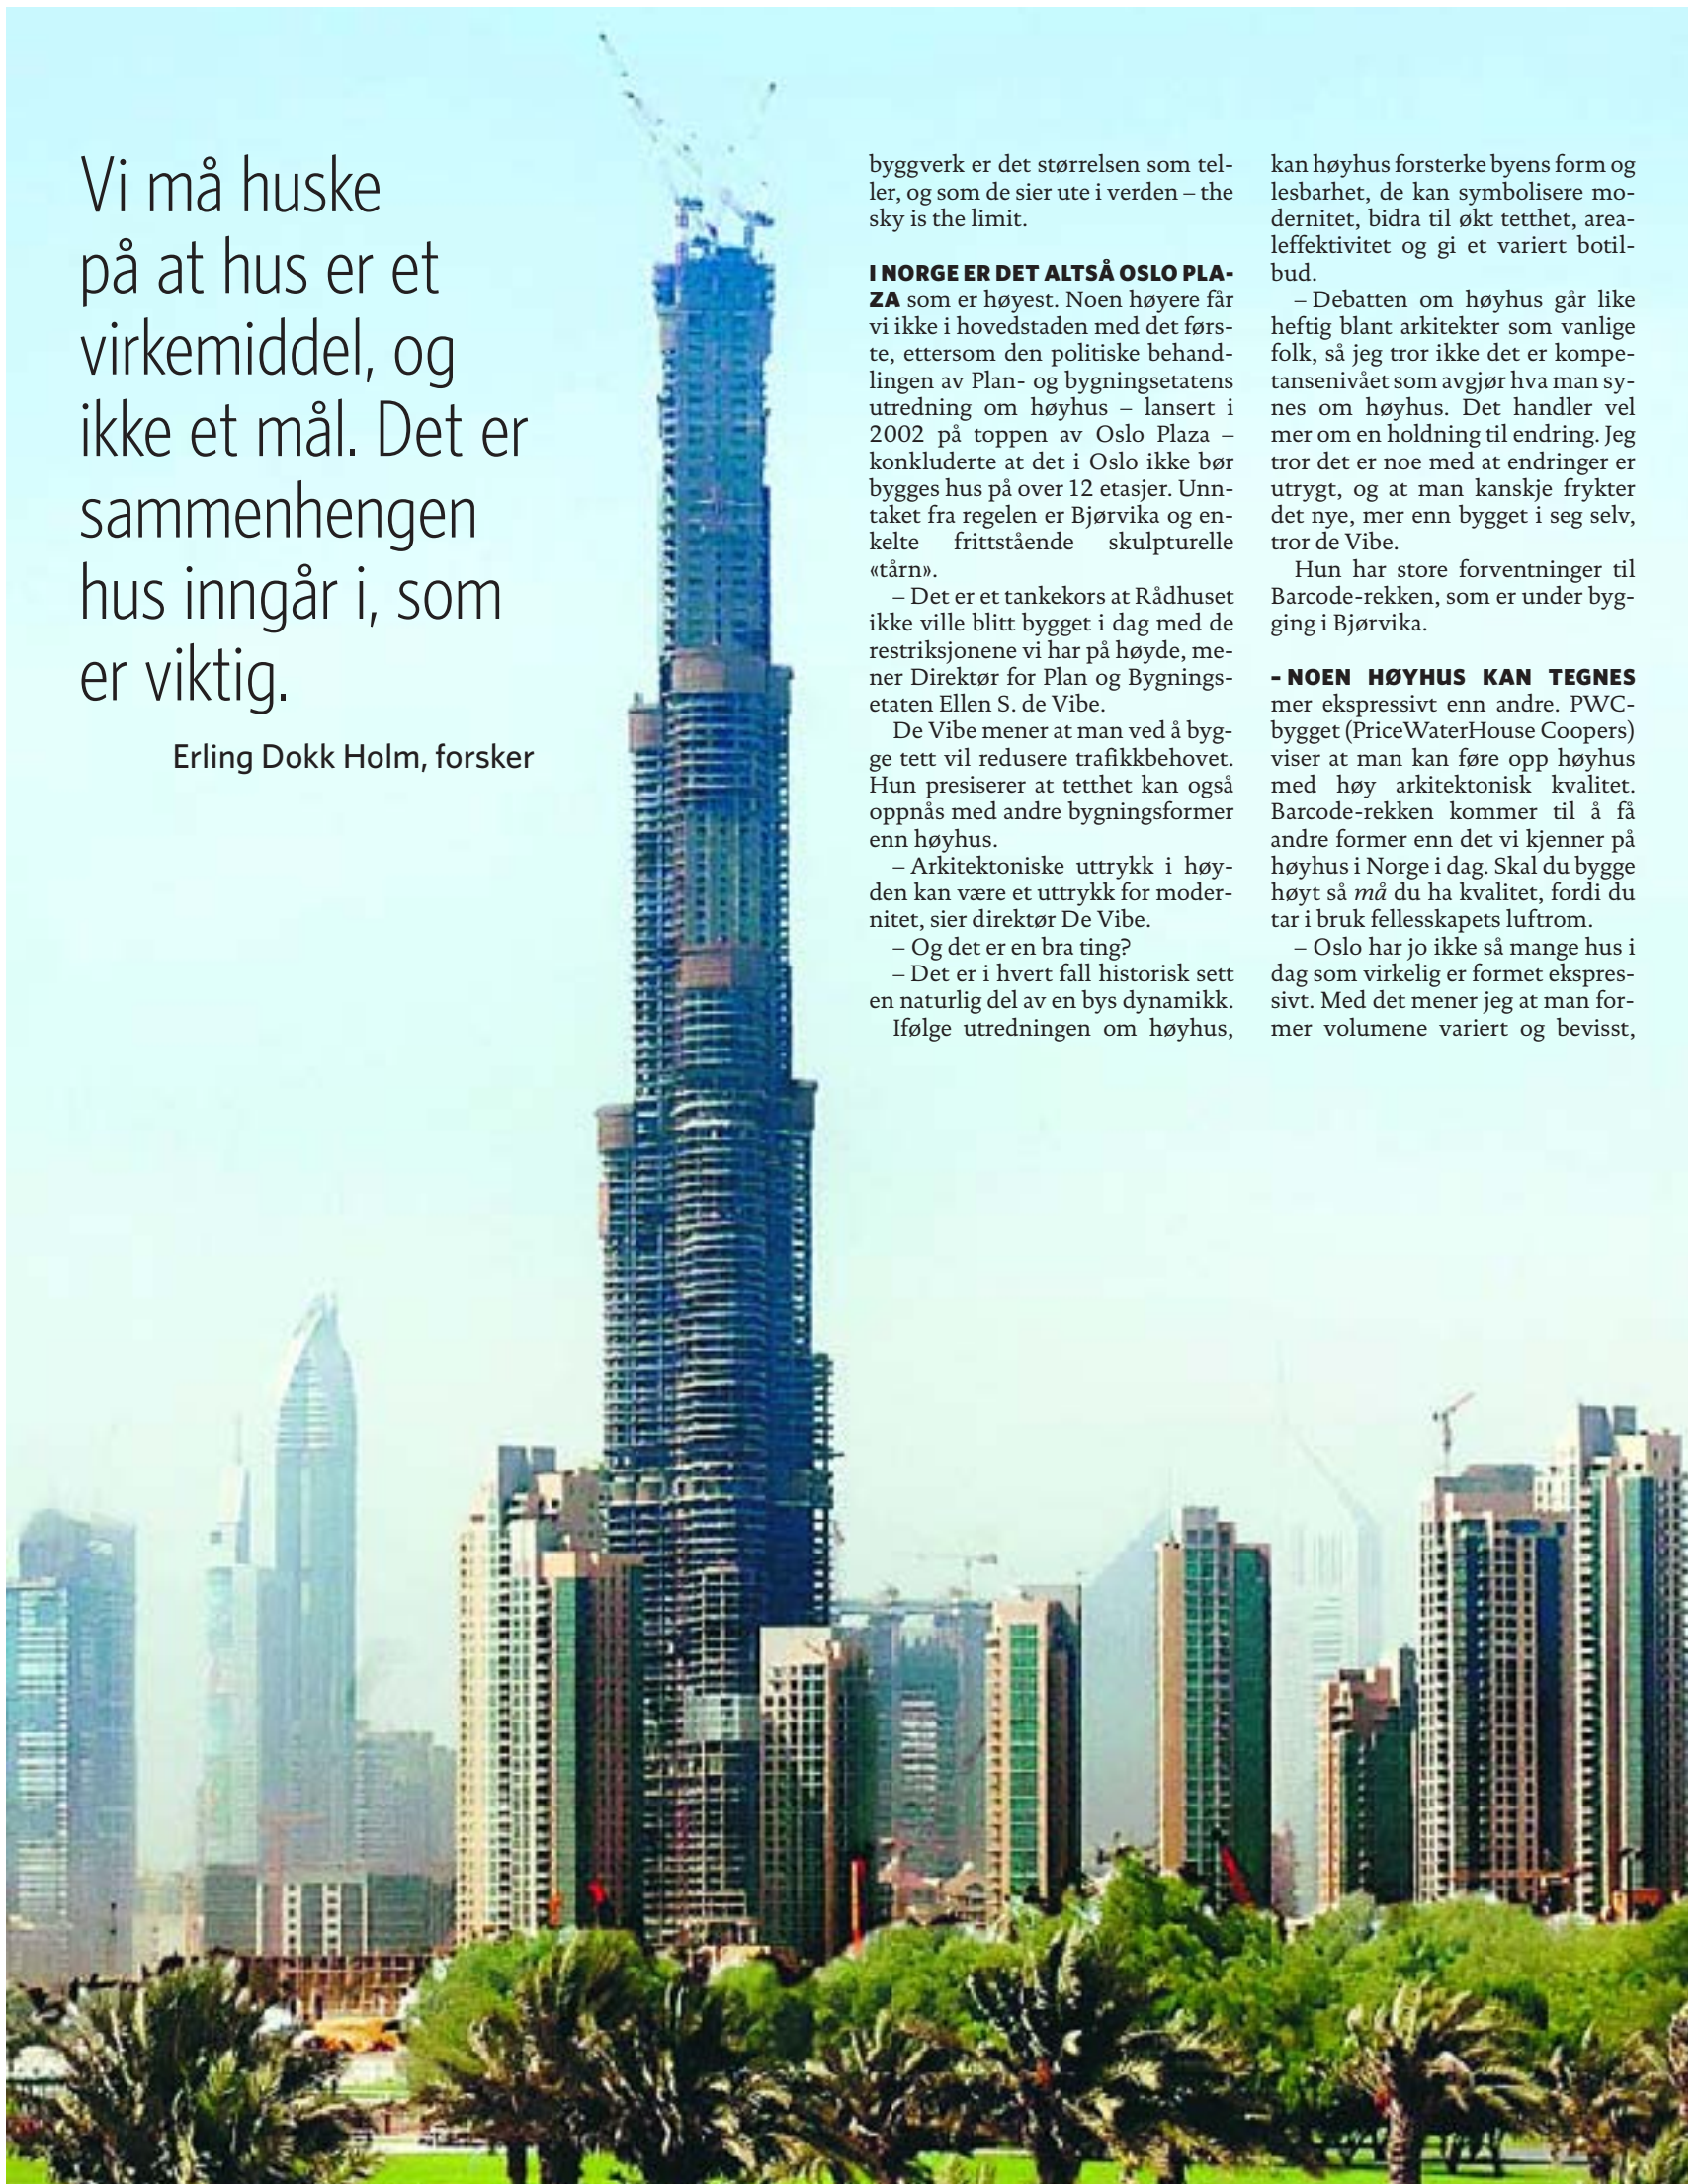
Vi må huske på at hus er et virkemiddel, og ikke et mål. Det er sammenhengen hus inngår i, som er viktig.

Erling Dokk Holm, forsker

byggverk er det størrelsen som teller, og som de sier ute i verden – the sky is the limit.

**I NORGE ER DET ALTSÅ OSLO PLAZA** som er høyest. Noen høyere får vi ikke i hovedstaden med det første, ettersom den politiske behandlingen av Plan- og bygningsetatens utredning om høyhus – lansert i 2002 på toppen av Oslo Plaza – konkluderte at det i Oslo ikke bør bygges hus på over 12 etasjer. Unntaket fra regelen er Bjørvika og enkelte frittstående skulpturelle «tårn».

– Det er et tankekors at Rådhuset ikke ville blitt bygget i dag med de restriksjonene vi har på høyde, mener Direktør for Plan og Bygningsetaten Ellen S. de Vibe.

De Vibe mener at man ved å bygge tett vil redusere trafikkbehovet. Hun presiserer at tetthet kan også oppnås med andre bygningsformer enn høyhus.

– Arkitektoniske uttrykk i høyden kan være et uttrykk for modernitet, sier direktør De Vibe.

– Og det er en bra ting?

– Det er i hvert fall historisk sett en naturlig del av en bys dynamikk.

Ifølge utredningen om høyhus, kan høyhus forsterke byens form og lesbarhet, de kan symbolisere modernitet, bidra til økt tetthet, arealeffektivitet og gi et variert botilbud.

– Debatten om høyhus går like heftig blant arkitekter som vanlige folk, så jeg tror ikke det er kompetansenivået som avgjør hva man synes om høyhus. Det handler vel mer om en holdning til endring. Jeg tror det er noe med at endringer er utrygt, og at man kanskje frykter det nye, mer enn bygget i seg selv, tror de Vibe.

Hun har store forventninger til Barcode-rekken, som er under bygging i Bjørvika.

**– NOEN HØYHUS KAN TEGNES** mer ekspressivt enn andre. PWC-bygget (PriceWaterHouse Coopers) viser at man kan føre opp høyhus med høy arkitektonisk kvalitet. Barcode-rekken kommer til å få andre former enn det vi kjenner på høyhus i Norge i dag. Skal du bygge høyt så *må* du ha kvalitet, fordi du tar i bruk fellesskapets luftrom.

– Oslo har jo ikke så mange hus i dag som virkelig er formet ekspressivt. Med det mener jeg at man former volumene variert og bevisst,